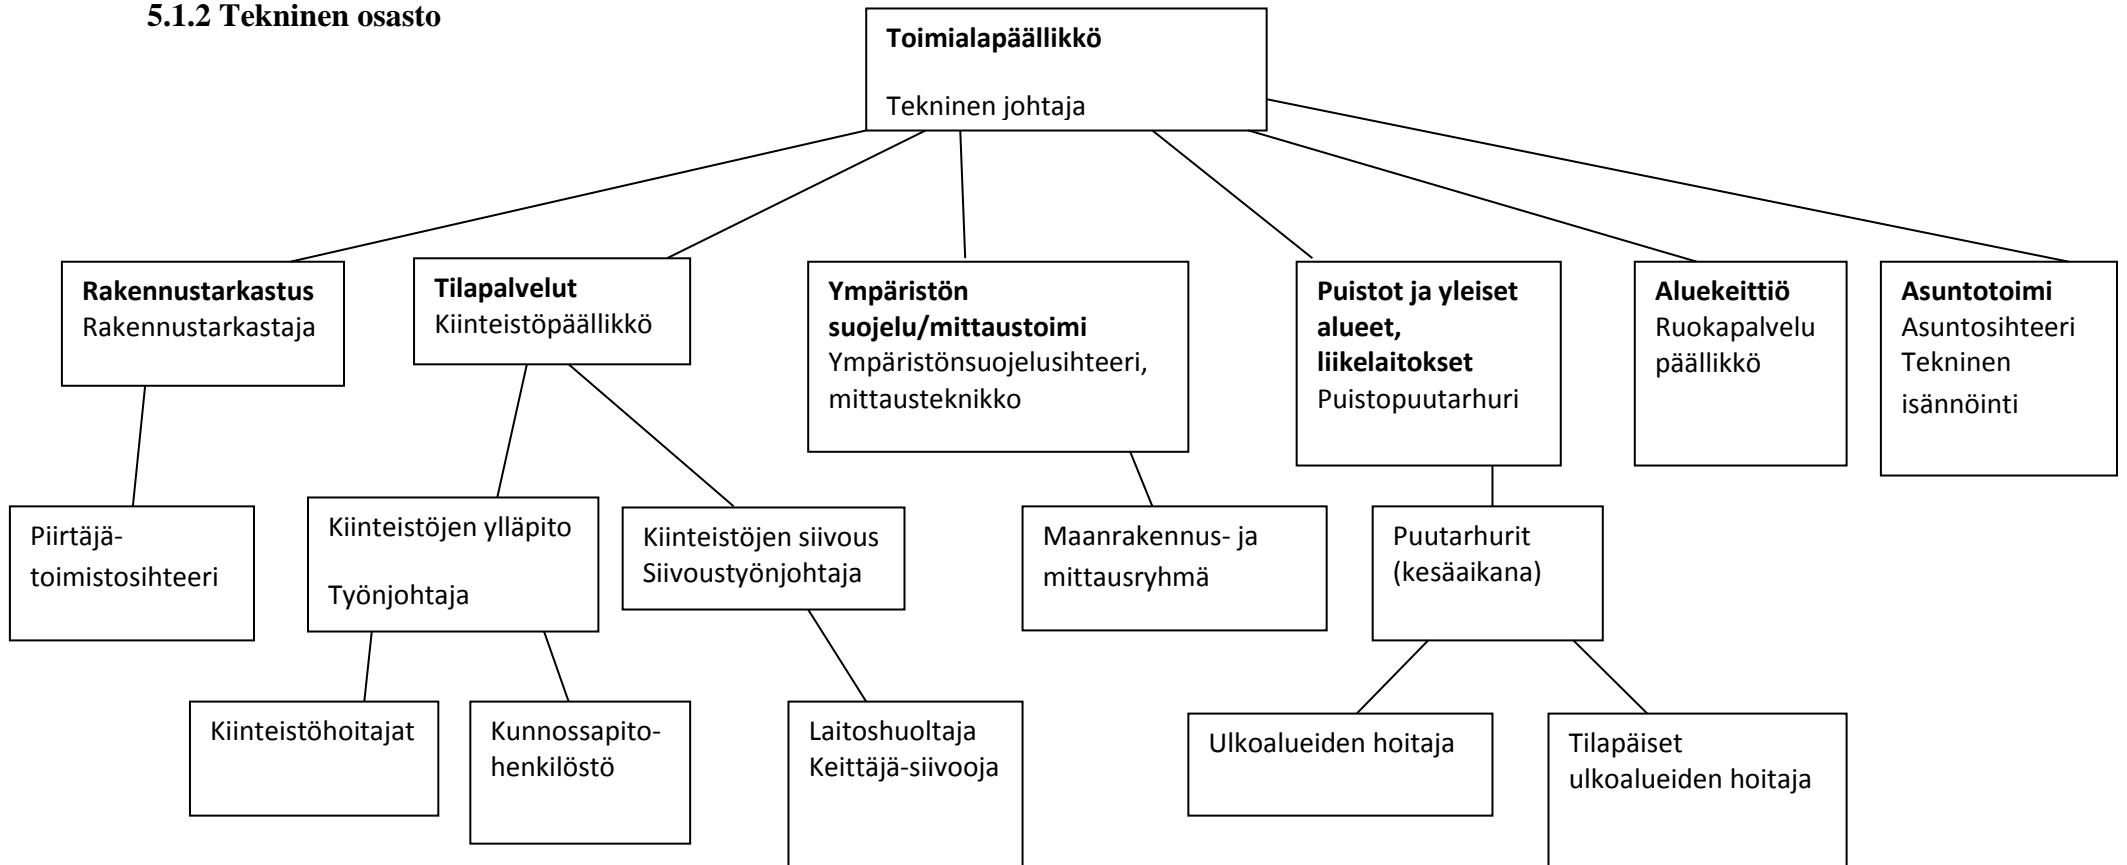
5.1.2 Tekninen osasto

**Toimialapäällikkö**

Tekninen johtaja

**Rakennustarkastus**
Rakennustarkastaja

**Tilapalvelut**
Kiinteistöpäällikkö

**Ympäristön suojelu/mittaustoimi**
Ympäristönsuojelusihteeri, mittausteknikko

**Puistot ja yleiset alueet, liikelaitokset**
Puistopuutarhuri

**Aluekeittiö**
Ruokapalvelu päällikkö

**Asuntotoimi**
Asuntosihteeri
Tekninen isännöinti

Piirtäjä-toimistosihteeri

Kiinteistöjen ylläpito

Työnjohtaja

Kiinteistöjen siivous
Siivoustyönjohtaja

Maanrakennus- ja mittausryhmä

Puutarhurit (kesäaikana)

Kiinteistöhoitajat

Kunnossapito-henkilöstö

Laitoshuoltaja
Keittäjä-siivooja

Ulkoalueiden hoitaja

Tilapäiset ulkoalueiden hoitaja